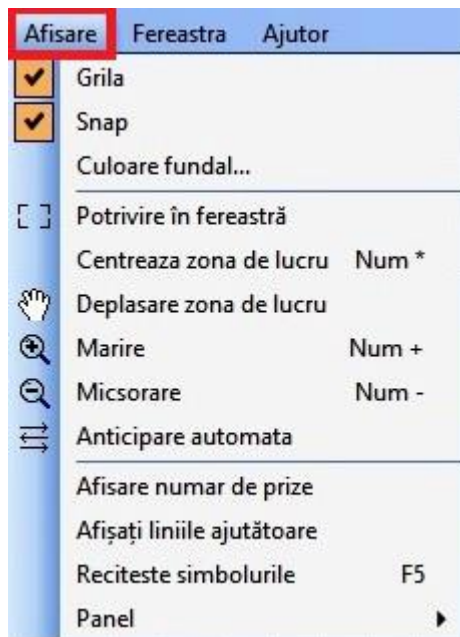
Afisare Fereastra Ajutor

Grila
Snap
Culoare fundal...
Potrivire în fereastră
Centreaza zona de lucru Num *
Deplasare zona de lucru
Marire Num +
Micsorare Num -
Anticipare automata
Afisare numar de prize
Afișați liniile ajutătoare
Reciteste simbolurile F5
Panel